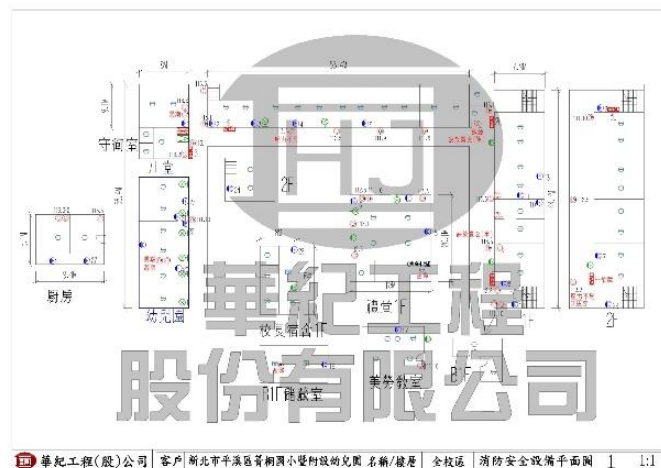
HJ
華紀工程
股份有限公司

守衛室
1F
2F
2F
2F
廚房
幼兒園
校長宿舍1F
禮堂1F
B1F儲藏室
美勞教室
B1F

華紀工程(股)公司 | 客戶 新北市平溪區菁桐國小暨附設幼兒園 | 名稱/樓層 | 全校區 | 消防安全設備平面圖 | 1 | 1:1